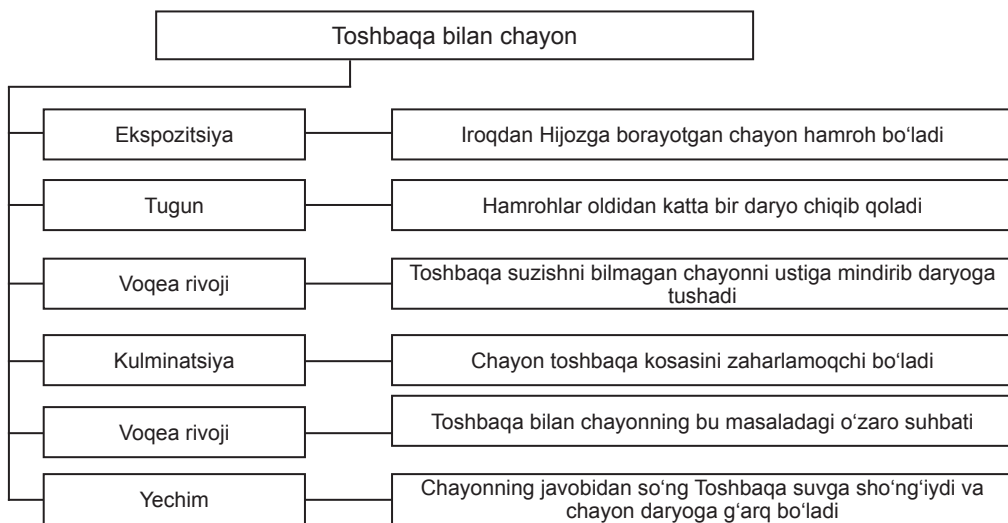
Toshbaqa bilan chayon

Ekspozitsiya
Iroqdan Hijozga borayotgan chayon hamroh bo‘ladi

Tugun
Hamrohlar oldidan katta bir daryo chiqib qoladi

Voqea rivoji
Toshbaqa suzishni bilmagan chayonni ustiga mindirib daryoga tushadi

Kulminatsiya
Chayon toshbaqa kosasini zaharlamoqchi bo‘ladi

Voqea rivoji
Toshbaqa bilan chayonning bu masaladagi o‘zaro suhbati

Yechim
Chayonning javobidan so‘ng Toshbaqa suvga sho‘ng‘iydi va chayon daryoga g‘arq bo‘ladi